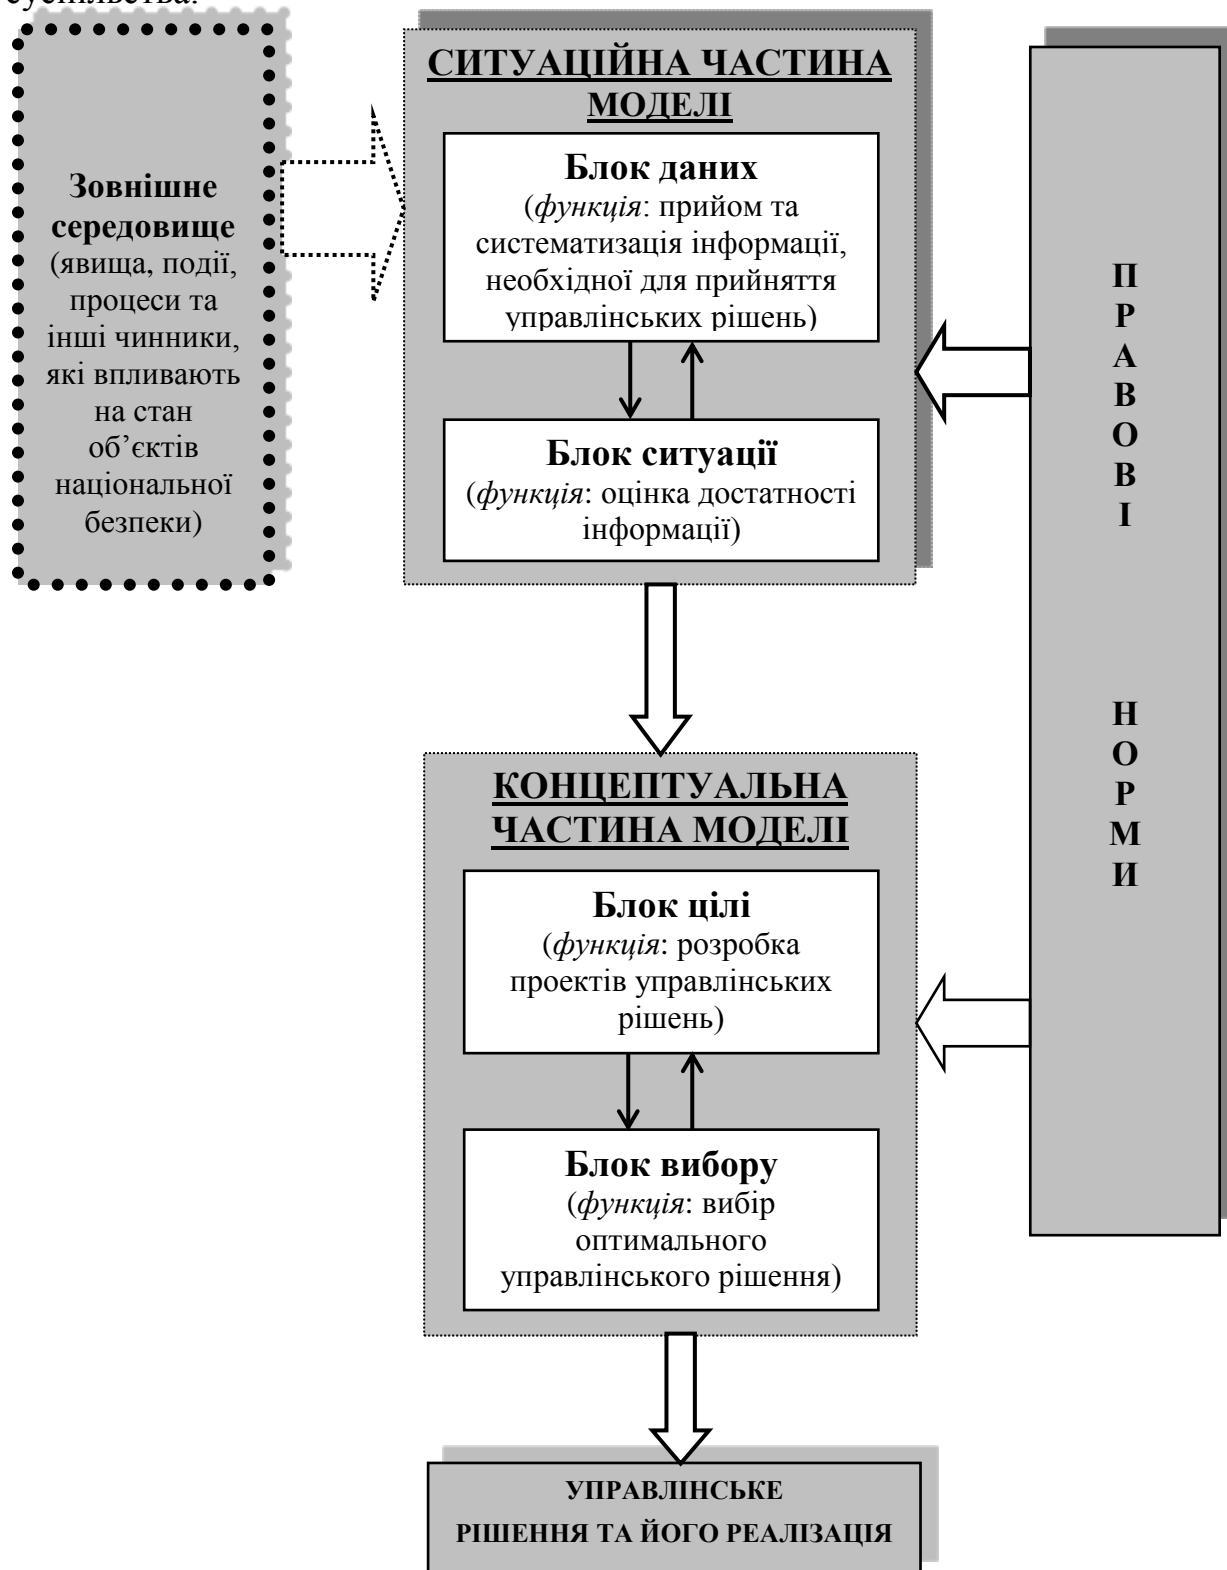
суспільства.

Зовнішнє середовище (явища, події, процеси та інші чинники, які впливають на стан об'єктів національної безпеки)

СИТУАЦІЙНА ЧАСТИНА МОДЕЛІ

Блок даних
(*функція*: прийом та систематизація інформації, необхідної для прийняття управлінських рішень)

Блок ситуації
(*функція*: оцінка достатності інформації)

П
Р
А
В
О
В
І

Н
О
Р
М
И

КОНЦЕПТУАЛЬНА ЧАСТИНА МОДЕЛІ

Блок цілі
(*функція*: розробка проектів управлінських рішень)

Блок вибору
(*функція*: вибір оптимального управлінського рішення)

УПРАВЛІНСЬКЕ РІШЕННЯ ТА ЙОГО РЕАЛІЗАЦІЯ